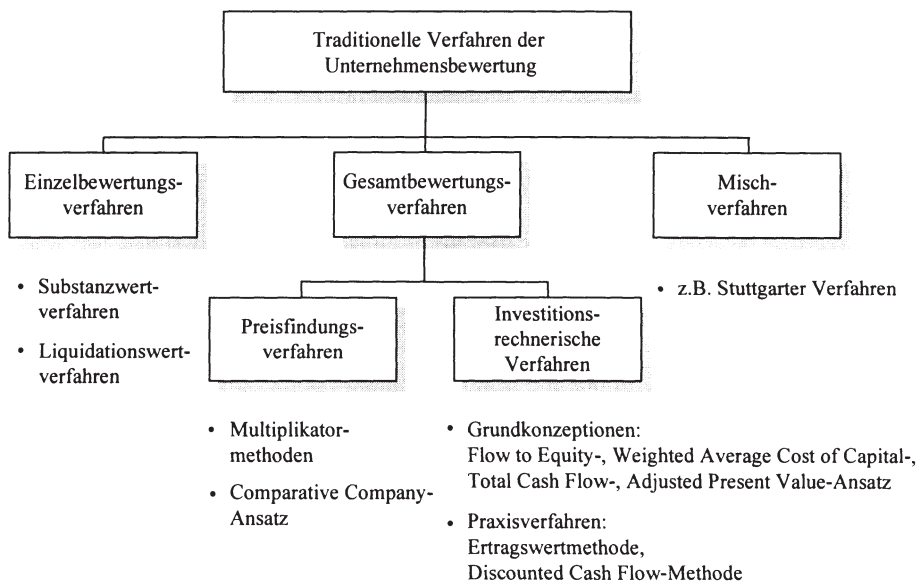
Traditionelle Verfahren der Unternehmensbewertung

Einzelbewertungsverfahren

Gesamtbewertungsverfahren

Mischverfahren

• Substanzwertverfahren

• Liquidationswertverfahren

Preisfindungsverfahren

Investitionsrechnerische Verfahren

• z.B. Stuttgarter Verfahren

• Multiplikatormethoden

• Comparative Company-Ansatz

• Grundkonzeptionen:
Flow to Equity-, Weighted Average Cost of Capital-, Total Cash Flow-, Adjusted Present Value-Ansatz

• Praxisverfahren:
Ertragswertmethode,
Discounted Cash Flow-Methode